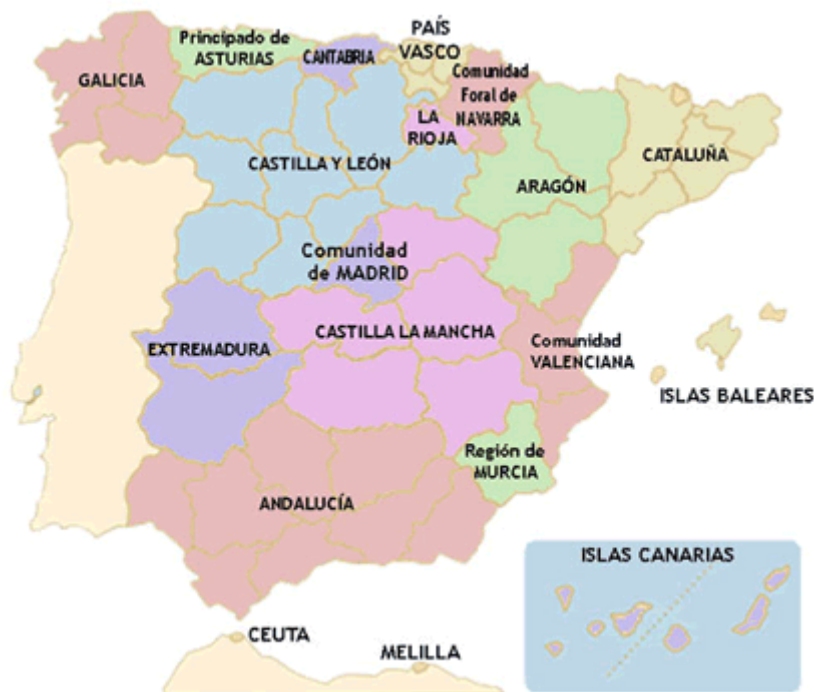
Principado de ASTURIAS

CANTABRIA

PAÍS VASCO

GALICIA

Comunidad Foral de NAVARRA

LA RIOJA

CASTILLA Y LEÓN

CATALUÑA

ARAGÓN

Comunidad de MADRID

CASTILLA LA MANCHA

EXTREMADURA

Comunidad VALENCIANA

ISLAS BALEARES

Región de MURCIA

ANDALUCÍA

ISLAS CANARIAS

CEUTA

MELILLA